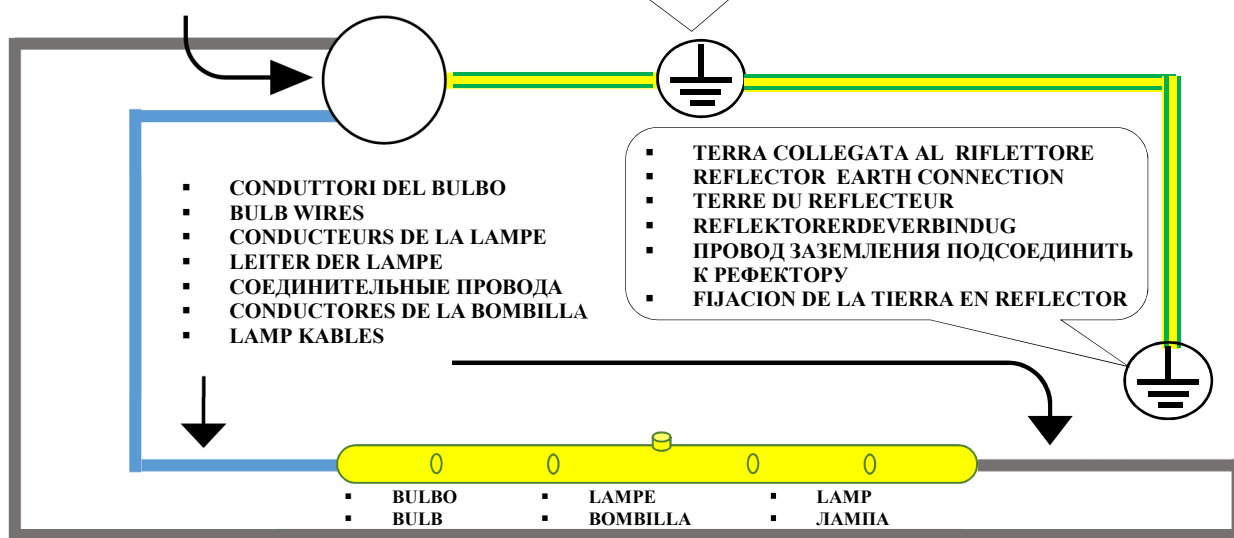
- TERRA COLLEGATA AL RIFLETTORE
- REFLECTOR EARTH CONNECTION
- TERRE DU REFLECTEUR
- REFLEKTORERDEVERBINDUG
- ПРОВОД ЗАЗЕМЛЕНИЯ ПОДСОЕДИНИТЬ К РЕФЕКТОРУ
- FIJACION DE LA TIERRA EN REFLECTOR

- CONDUTTORI DEL BULBO
- BULB WIRES
- CONDUCTEURS DE LA LAMPE
- LEITER DER LAMPE
- СОЕДИНИТЕЛЬНЫЕ ПРОВОДА
- CONDUCTORES DE LA BOMBILLA
- LAMP KABLES

- BULBO
- BULB
- LAMPE
- BOMBILLA
- LAMP
- ЛАМПА